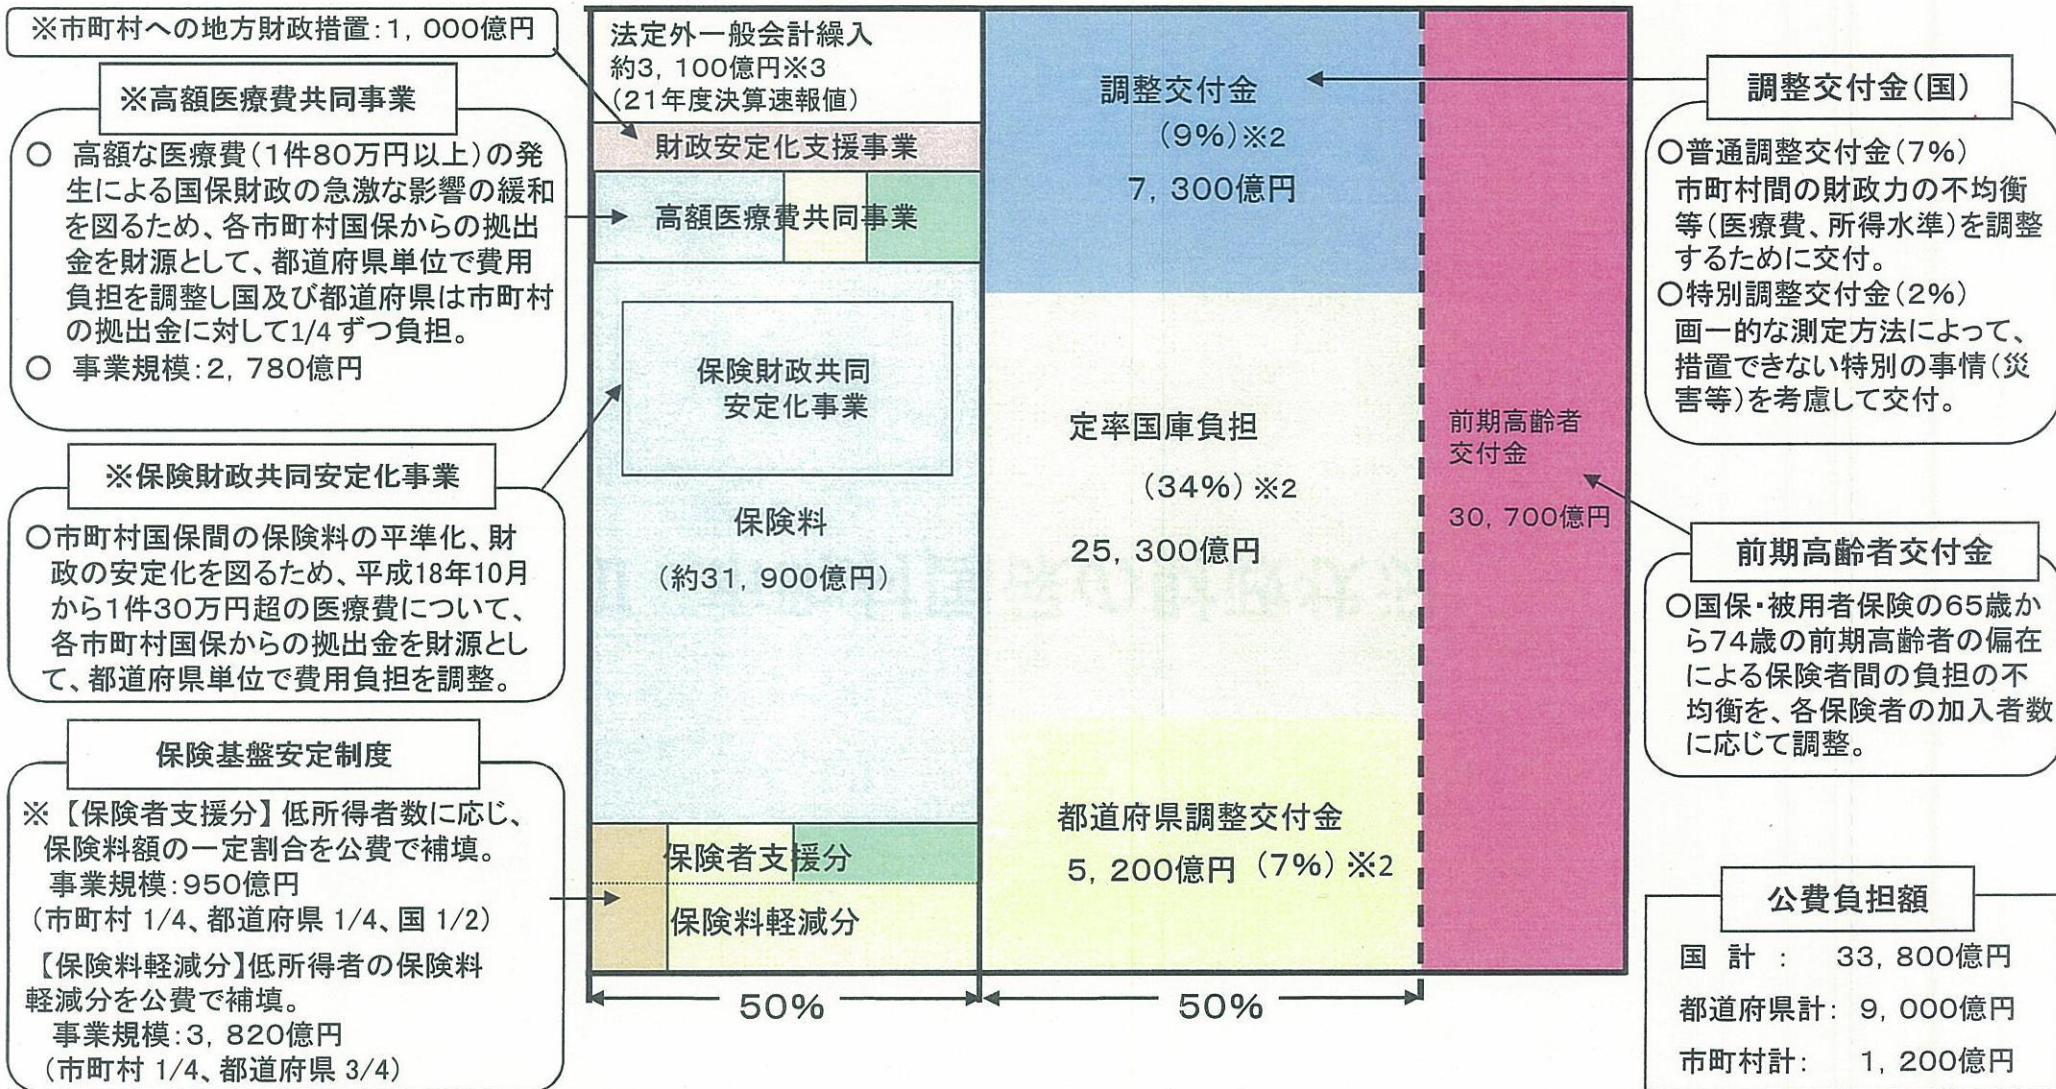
※市町村への地方財政措置：1，000億円

※高額医療費共同事業

○ 高額な医療費（1件80万円以上）の発生による国保財政の急激な影響の緩和を図るため、各市町村国保からの拠出金を財源として、都道府県単位で費用負担を調整し国及び都道府県は市町村の拠出金に対して1/4ずつ負担。
○ 事業規模：2，780億円

※保険財政共同安定化事業

○市町村国保間の保険料の平準化、財政の安定化を図るため、平成18年10月から1件30万円超の医療費について、各市町村国保からの拠出金を財源として、都道府県単位で費用負担を調整。

保険基盤安定制度

※【保険者支援分】低所得者数に応じ、保険料額の一定割合を公費で補填。
事業規模：950億円
（市町村 1/4、都道府県 1/4、国 1/2）
【保険料軽減分】低所得者の保険料軽減分を公費で補填。
事業規模：3，820億円
（市町村 1/4、都道府県 3/4）

法定外一般会計繰入
約3，100億円※3
（21年度決算速報値）

財政安定化支援事業

高額医療費共同事業

保険財政共同安定化事業

保険料
（約31，900億円）

保険者支援分

保険料軽減分

50%

調整交付金
（9%）※2
7，300億円

定率国庫負担
（34%）※2
25，300億円

都道府県調整交付金
5，200億円（7%）※2

50%

前期高齢者交付金
30，700億円

調整交付金（国）

○普通調整交付金（7%）
市町村間の財政力の不均衡等（医療費、所得水準）を調整するために交付。
○特別調整交付金（2%）
画一的な測定方法によって、措置できない特別の事情（災害等）を考慮して交付。

前期高齢者交付金

○国保・被用者保険の65歳から74歳の前期高齢者の偏在による保険者間の負担の不均衡を、各保険者の加入者数に応じて調整。

公費負担額

国 計： 33，800億円
都道府県計： 9，000億円
市町村計： 1，200億円